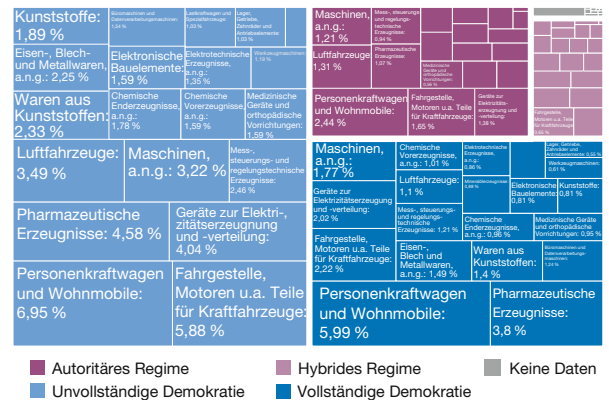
Kunststoffe: 1,89 %

Büromaschinen und Datenverarbeitungsmaschinen

Lastkraftwagen und Spezialfahrzeuge: 1,33 %

Lager, Getriebe, Zahnräder und Antriebselemente: 1,03 %

Eisen-, Blech und Metallwaren, a.n.g.: 2,25 %

Elektronische Bauelemente: 1,59 %

Elektrotechnische Erzeugnisse, a.n.g.: 1,35 %

Werkzeugmaschinen: 1,15 %

Waren aus Kunststoffen: 2,33 %

Chemische Enderzeugnisse, a.n.g.: 1,78 %

Chemische Vorerzeugnisse, a.n.g.: 1,59 %

Medizinische Geräte und orthopädische Vorrichtungen: 1,59 %

Luftfahrzeuge: 3,49 %

Maschinen, a.n.g.: 3,22 %

Mess-, steuerungs- und regelungstechnische Erzeugnisse: 2,46 %

Pharmazeutische Erzeugnisse: 4,58 %

Geräte zur Elektrizitätserzeugung und -verteilung: 4,04 %

Personenkraftwagen und Wohnmobile: 6,95 %

Fahrgestelle, Motoren u.a. Teile für Kraftfahrzeuge: 5,88 %

Maschinen, a.n.g.: 1,21 %

Mess-, steuerungs- und regelungstechnische Erzeugnisse: 0,94 %

Lufttfahrzeuge: 1,31 %

Pharmazeutische Erzeugnisse: 1,07 %

Medizinische Geräte und orthopädische Vorrichtungen: 0,67 %

Personenkraftwagen und Wohnmobile: 2,44 %

Fahrgestelle, Motoren u.a. Teile für Kraftfahrzeuge: 1,65 %

Geräte zur Elektrizitätserzeugung und -verteilung: 1,38 %

Fahrgestelle, Motoren u.a. Teile für Kraftfahrzeuge

Maschinen, a.n.g.: 1,77 %

Chemische Vorerzeugnisse, a.n.g.: 1,01 %

Elektrotechnische Erzeugnisse, a.n.g.: 0,88 %

Lager, Getriebe, Zahnräder und Antriebselemente: 0,55 %

Werkzeugmaschinen: 0,61 %

Luftfahrzeuge: 1,1 %

Mineralölerzeugnisse: 0,58 %

Elektronische Bauelemente: 0,81 %

Kunststoffe: 0,81 %

Geräte zur Elektrizitätserzeugung und -verteilung: 2,02 %

Mess-, steuerungs- und regelungstechnische Erzeugnisse: 1,21 %

Chemische Enderzeugnisse, a.n.g.: 0,96 %

Medizinische Geräte und orthopädische Vorrichtungen: 0,95 %

Fahrgestelle, Motoren u.a. Teile für Kraftfahrzeuge: 2,22 %

Eisen-, Blech und Metallwaren, a.n.g.: 1,49 %

Waren aus Kunststoffen: 1,4 %

Büromaschinen und Datenverarbeitungsmaschinen: 1,24 %

Personenkraftwagen und Wohnmobile: 5,99 %

Pharmazeutische Erzeugnisse: 3,8 %

Autoritäres Regime
Hybrides Regime
Keine Daten
Unvollständige Demokratie
Vollständige Demokratie